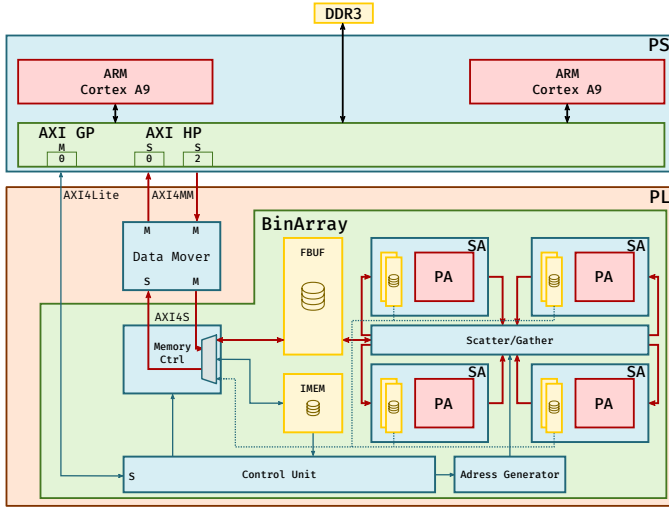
DDR3

PS

ARM
Cortex A9

ARM
Cortex A9

AXI GP

M
0

AXI HP

S
0

S
2

AXI4Lite

AXI4MM

PL

BinArray

M

M

Data Mover

S

M

AXI4S

Memory
Ctrl

FBUF

IMEM

SA

PA

SA

PA

Scatter/Gather

SA

PA

SA

PA

S

Control Unit

Adress Generator